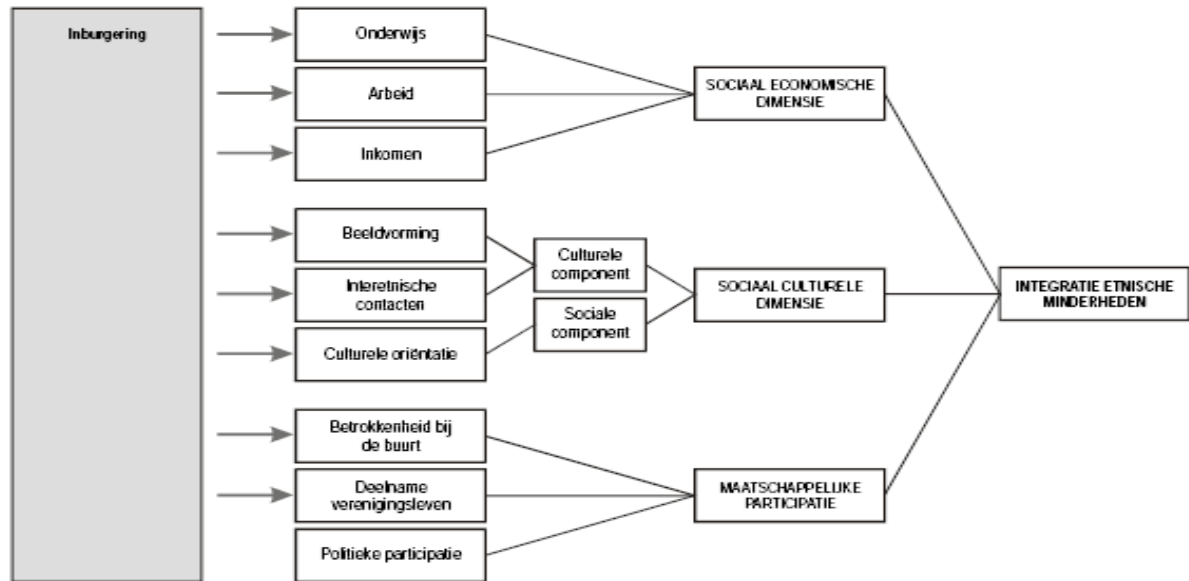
Inburgering

Onderwijs

Arbeid

Inkomen

SOCIAAL ECONOMISCHE DIMENSIE

Beeldvorming

Interetnische contacten

Culturele oriëntatie

Culturele component

Sociale component

SOCIAAL CULTURELE DIMENSIE

INTEGRATIE ETNISCHE MINDERHEDEN

Betrokkenheid bij de buurt

Deelname verenigingsleven

Politieke participatie

MAATSCHAPPELIJKE PARTICIPATIE